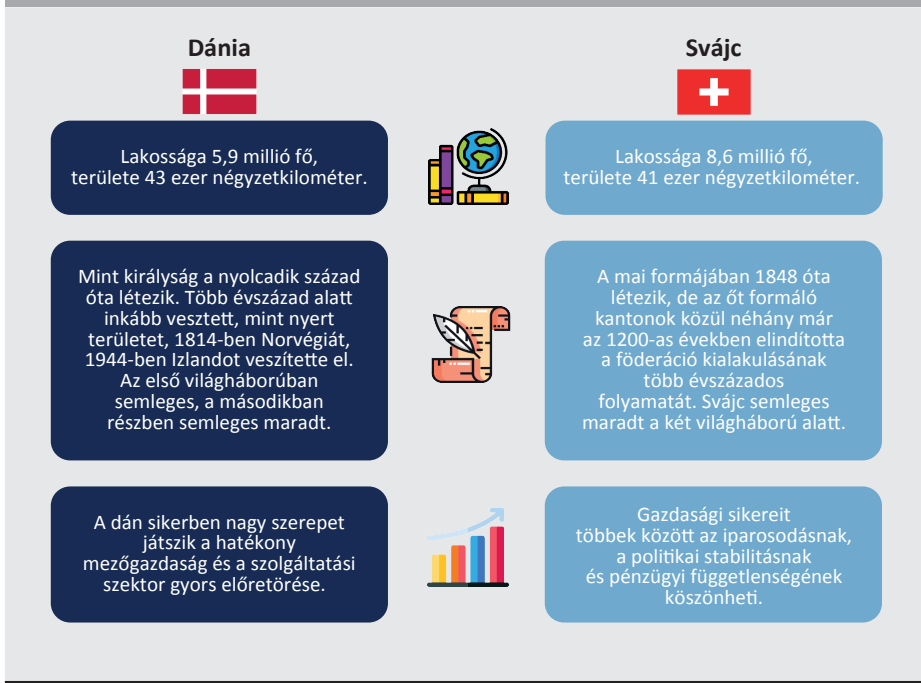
Dánia

Svájc

Lakossága 5,9 millió fő, területe 43 ezer négyzetkilométer.

Lakossága 8,6 millió fő, területe 41 ezer négyzetkilométer.

Mint királyság a nyolcadik század óta létezik. Több évszázad alatt inkább vesztett, mint nyert területet, 1814-ben Norvégiát, 1944-ben Izlandot veszítette el. Az első világháborúban semleges, a másodikban részben semleges maradt.

A mai formájában 1848 óta létezik, de az őt formáló kantonok közül néhány már az 1200-as években elindította a föderáció kialakulásának több évszázados folyamatát. Svájc semleges maradt a két világháború alatt.

A dán sikerben nagy szerepet játszik a hatékony mezőgazdaság és a szolgáltatási szektor gyors előretörése.

Gazdasági sikereit többek között az iparosodásnak, a politikai stabilitásnak és pénzügyi függetlenségének köszönheti.